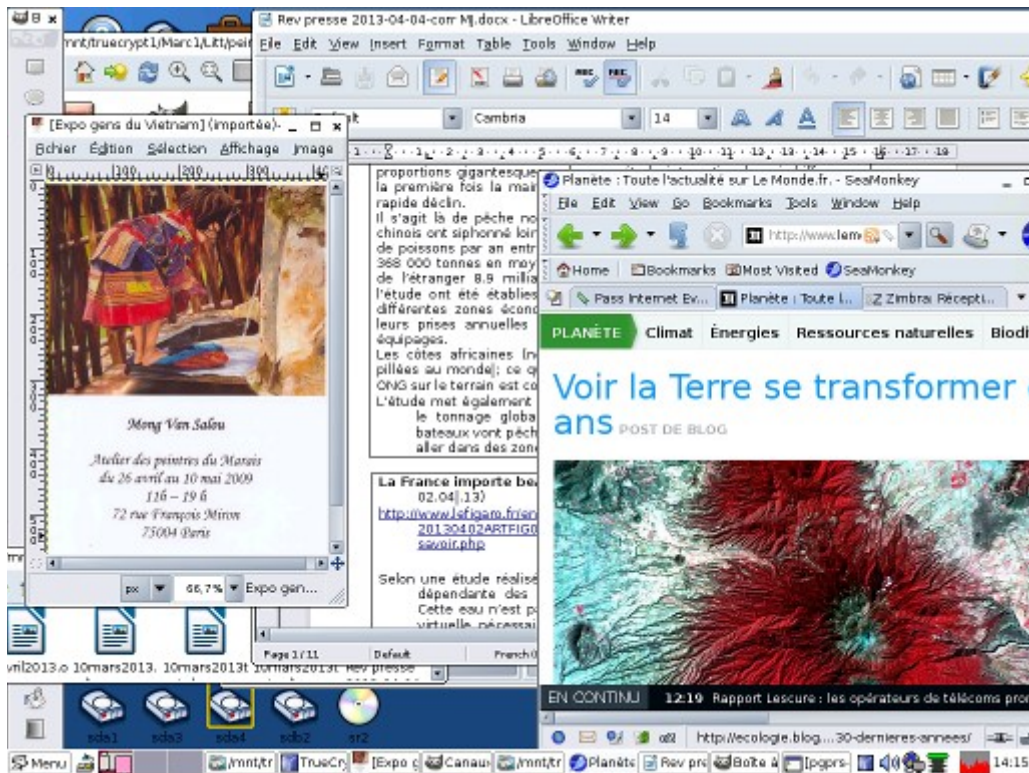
B ×
/mnt/truecrypt1/Marc1/Litt/pei

Rev presse 2013-04-04-corr MJ.docx - LibreOffice Writer
File Edit View Insert Format Table Tools Window Help

Cambria 14

[Expo gens du Vietnam] (importée)-
Fichier Édition Sélection Affichage Image

Mong Van Salou

Atelier des peintres du Marais
du 26 avril au 10 mai 2009
11h – 19 h
72 rue François Miron
75004 Paris

px 66,7% Expo gen...

proportions gigantesque
la première fois la mai
rapide déclin.
Il s'agit là de pêche no
chinois ont siphonné loin
de poissons par an entr
368 000 tonnes en moy
de l'étranger 8,9 milli
l'étude ont été établies
différentes zones écono
leurs prises annuelles
équipages.
Les côtes africaines (n
pillées au monde); ce q
ONG sur le terrain est co
L'étude met également
le tonnage globa
bateaux vont pêch
aller dans des zon

La France importe be
02.04|.13)
http://www.lefigaro.fr/en
20130402ARTFIG
savoir.php

Selon une étude réalisé
dépendante des
Cette eau n'est pa
virtuelle nécessai

Page 1/11 Default French

Planète : Toute l'actualité sur Le Monde.fr. - SeaMonkey
File Edit View Go Bookmarks Tools Window Help
http://www.lem
Home Bookmarks Most Visited SeaMonkey
Pass Internet Ev... Planète : Toute l... Zimbra: Récepti...
PLANÈTE Climat Énergies Ressources naturelles Biodi
Voir la Terre se transformer
ans POST DE BLOG
EN CONTINU 12:19 Rapport Lescure : les opérateurs de télécoms pro
http://ecologie.blog....30-dernieres-annees/

vril2013.o 10mars2013. 10mars2013t 10mars2013t Rev presse
sda1 sda3 sda4 sdb2 sr2

Menu /mnt/tr TrueCry [Expo g Canau /mnt/tr Planète Rev pre Boîte à [pgprs- 14:15